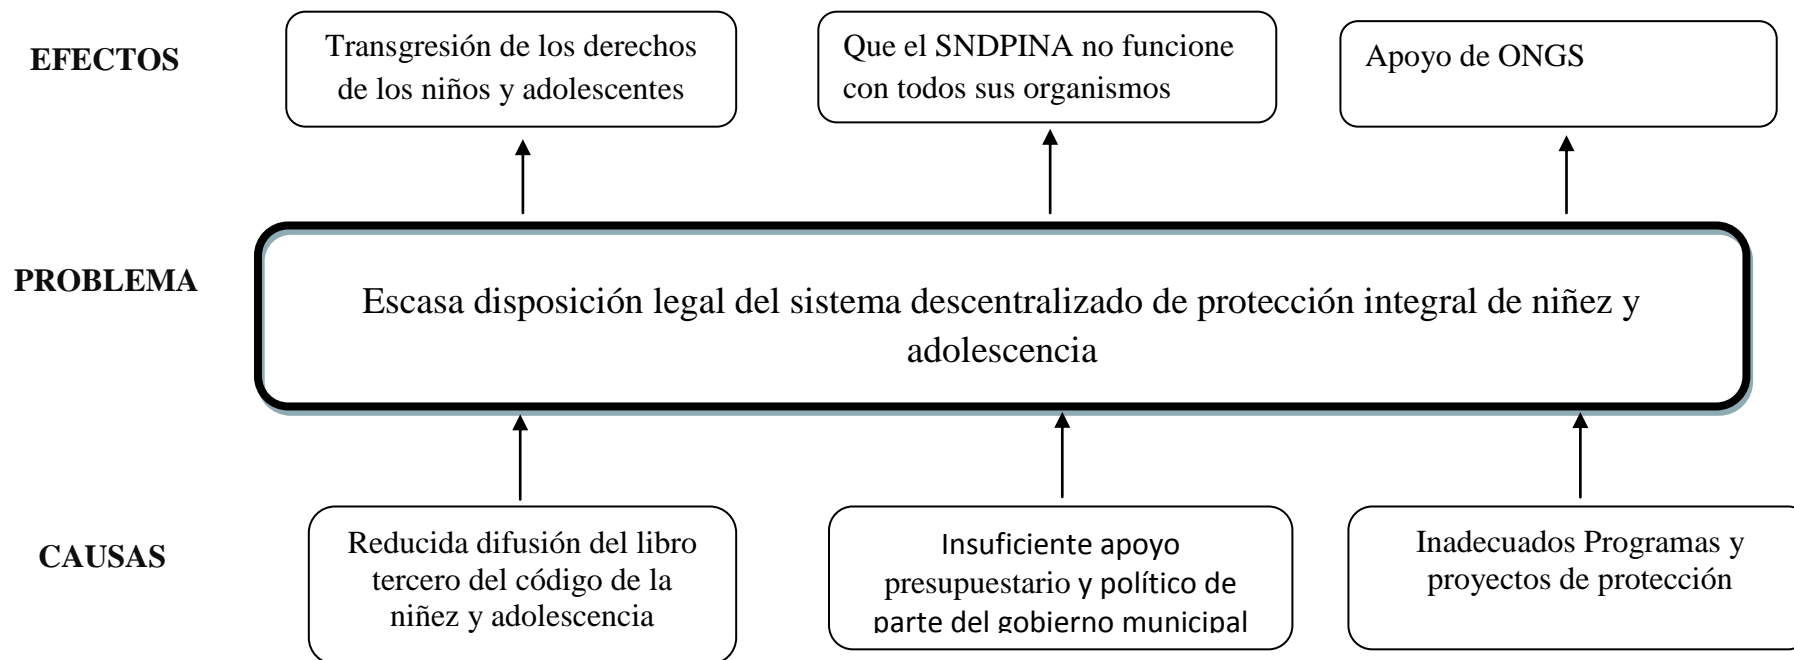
EFECTOS

Transgresión de los derechos de los niños y adolescentes

Que el SNDPINA no funcione con todos sus organismos

Apoyo de ONGS

PROBLEMA

Escasa disposición legal del sistema descentralizado de protección integral de niñez y adolescencia

CAUSAS

Reducida difusión del libro tercero del código de la niñez y adolescencia

Insuficiente apoyo presupuestario y político de parte del gobierno municipal

Inadecuados Programas y proyectos de protección